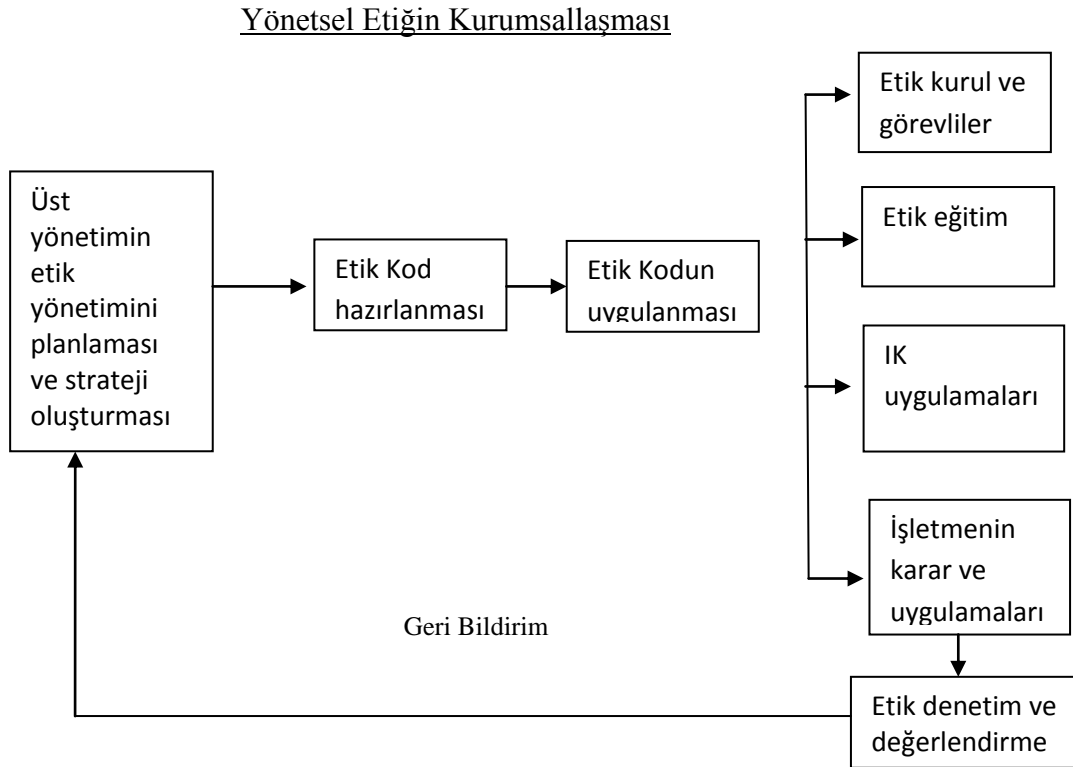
Yönetsel Etiğin Kurumsallaşması

Üst yönetimin etik yönetimini planlaması ve strateji oluşturması

Etik Kod hazırlanması

Etik Kodun uygulanması

Etik kurul ve görevliler

Etik eğitim

IK uygulamaları

İşletmenin karar ve uygulamaları

Geri Bildirim

Etik denetim ve değerlendirme